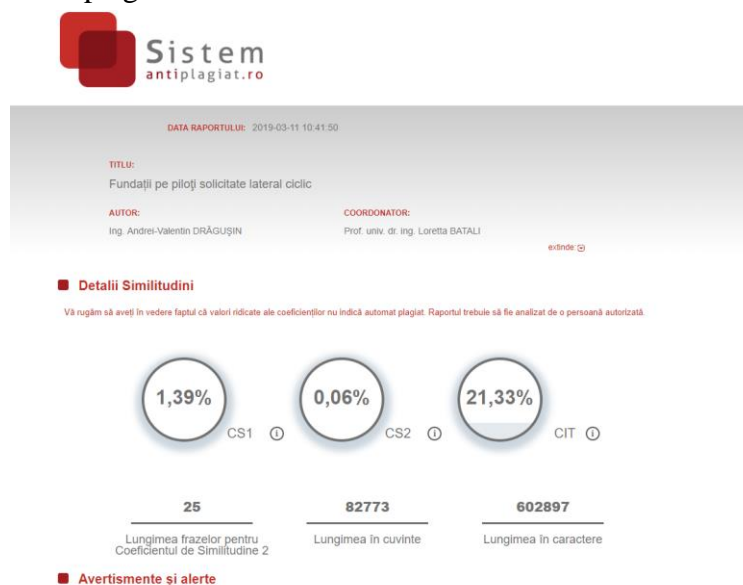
Sistem
antiplagiat.ro

DATA RAPORTULUI: 2019-03-11 10:41:50

TITLU:
Fundații pe piloți solicitate lateral ciclic

AUTOR:
Ing. Andrei-Valentin DRĂGUȘIN

COORDONATOR:
Prof. univ. dr. ing. Loretta BATALI

extinde

Detalii Similitudini

Vă rugăm să aveți în vedere faptul că valori ridicate ale coeficienților nu indică automat plagiat. Raportul trebuie să fie analizat de o persoană autorizată.

1,39%
CS1

0,06%
CS2

21,33%
CIT

25
Lungimea frazelor pentru Coeficientul de Similitudine 2

82773
Lungimea în cuvinte

602897
Lungimea în caractere

Avertismente și alerte